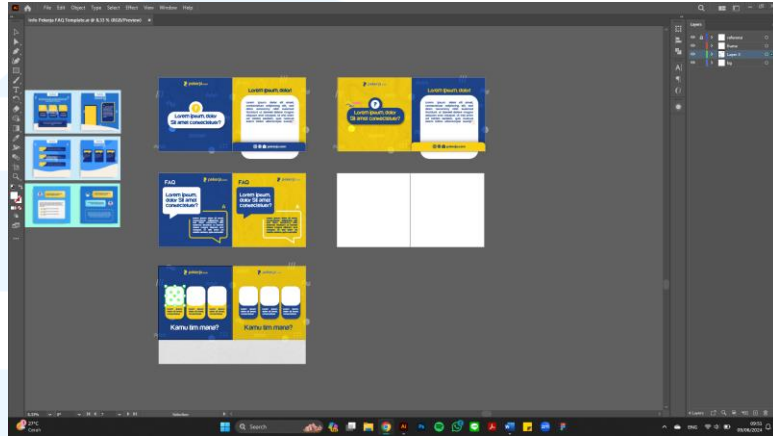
File Edit Object Type Select Effect View Window Help

Info Pekerja FAQ Template.ai @ 6.33 % (RGB/Preview)

Layers

Lorem ipsum, dolor

Lorem ipsum, dolor Sit amet consectetuer?

Lorem ipsum, dolor

Lorem ipsum, dolor Sit amet consectetuer?

FAQ

Lorem ipsum, dolor Sit amet consectetuer?

FAQ

Lorem ipsum, dolor Sit amet consectetuer?

Kamu tim mana?

Kamu tim mana?

Selection

27°C
Cerah

Search

ENG

09:51
09/06/2024